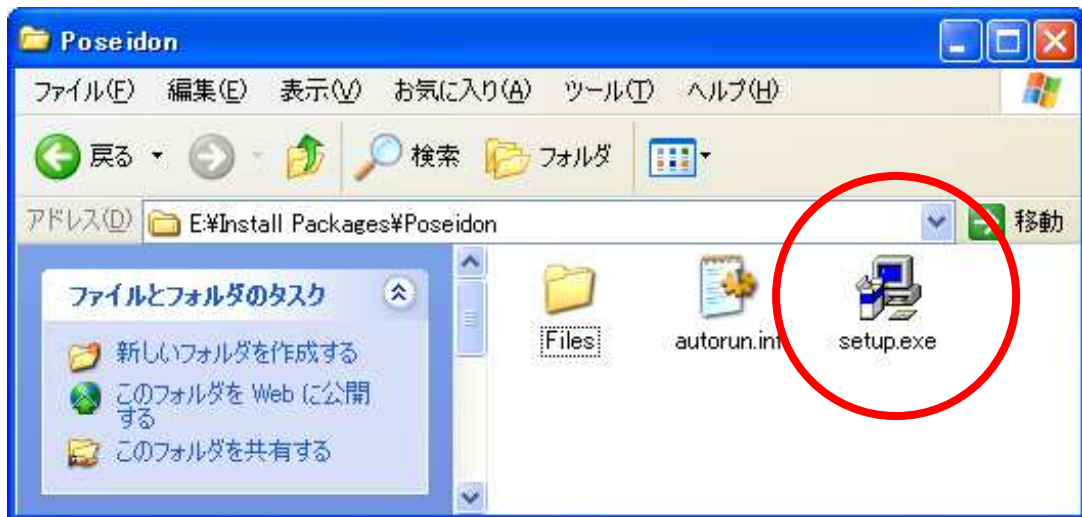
Poseidon

ファイル(F) 編集(E) 表示(V) お気に入り(A) ツール(T) ヘルプ(H)

戻る フォルダ 検索

アドレス(D) E:¥Install Packages¥Poseidon 移動

ファイルとフォルダのタスク

新しいフォルダを作成する

このフォルダを Web に公開する

このフォルダを共有する

Files

autorun.inf

setup.exe